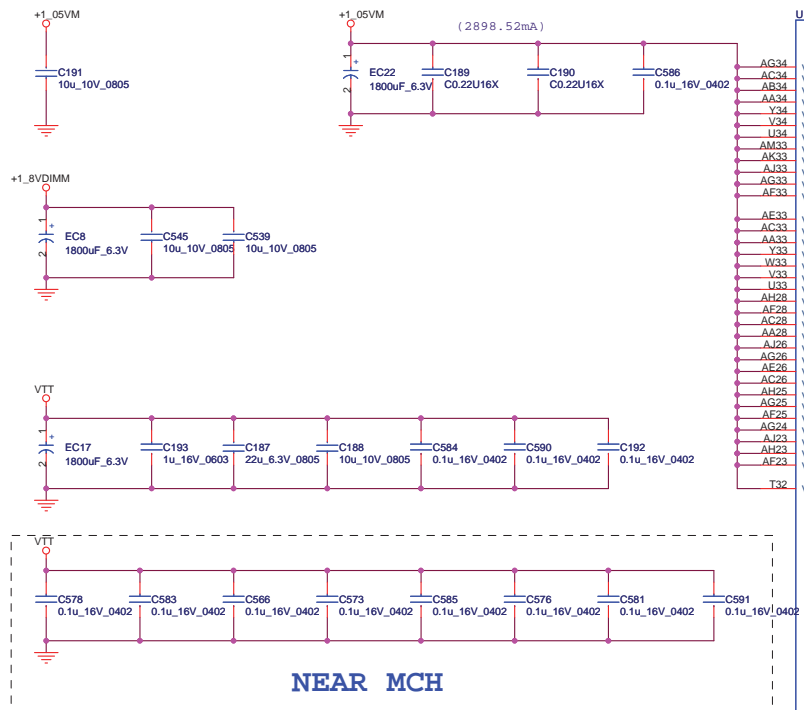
+1_05VM

C191
10u_10V_0805

+1_05VM

(2898.52mA)

EC22
1800uF_6.3V

C189
C0.22U16X

C190
C0.22U16X

C586
0.1u_16V_0402

AG34
AC34
AB34
AA34
Y34
V34
U34
AM33
AK33
AJ33
AG33
AF33
AE33
AC33
AA33
Y33
W33
V33
U33
AH28
AF28
AC28
AA28
AJ26
AG26
AE26
AC26
AH25
AG25
AF25
AG24
AJ23
AH23
AF23
T32

U

+1_8VDIMM

EC8
1800uF_6.3V

C545
10u_10V_0805

C539
10u_10V_0805

VTT

EC17
1800uF_6.3V

C193
1u_16V_0603

C187
22u_6.3V_0805

C188
10u_10V_0805

C584
0.1u_16V_0402

C590
0.1u_16V_0402

C192
0.1u_16V_0402

VTT

C578
0.1u_16V_0402

C583
0.1u_16V_0402

C566
0.1u_16V_0402

C573
0.1u_16V_0402

C585
0.1u_16V_0402

C576
0.1u_16V_0402

C581
0.1u_16V_0402

C591
0.1u_16V_0402

NEAR MCH